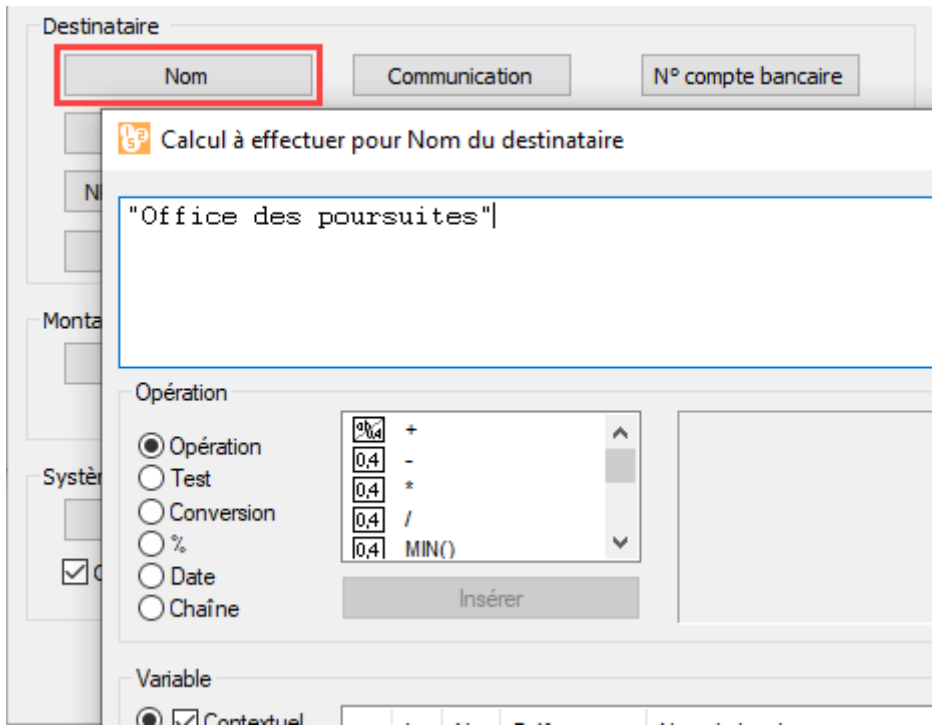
Destinataire

Nom

Communication

N° compte bancaire

N

Calcul à effectuer pour Nom du destinataire

"Office des poursuites"

Monta

Opération

Opération
Test
Conversion
%
Date
Chaîne

0,4 +
0,4 -
0,4 *
0,4 /
0,4 MIN()

Insérer

Systè

C

Variable

Contextuel